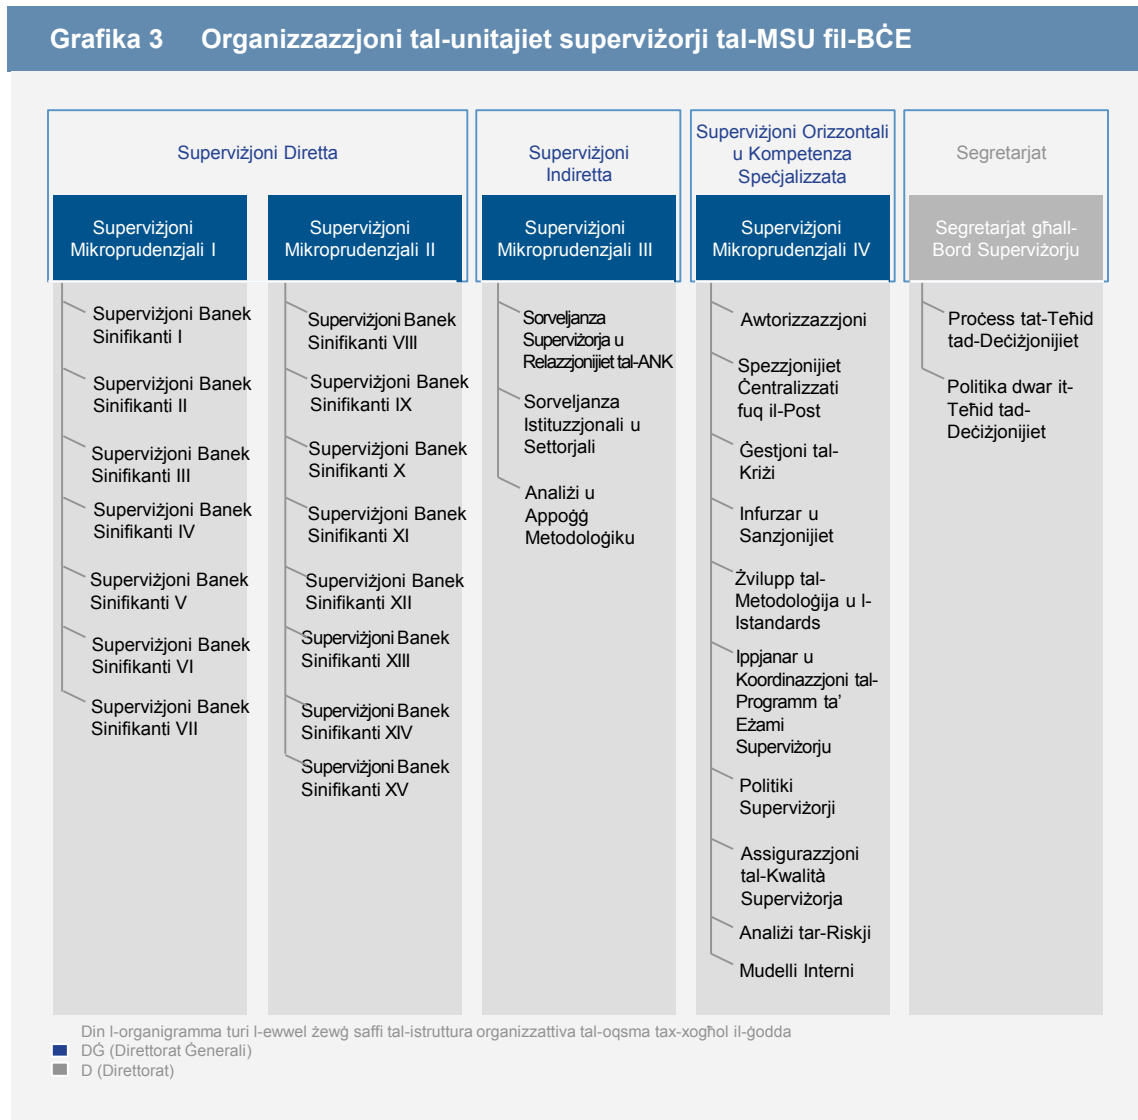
Grafika 3 Organizzazzjoni tal-unitajiet superviżorji tal-MSU fil-BĊE

Superviżjoni Diretta

Superviżjoni Indiretta

Superviżjoni Orizzontali u Kompetenza Speċjalizzata

Segretarjat

Superviżjoni Mikroprudenzjali I

Superviżjoni Banek Sinifikanti I

Superviżjoni Banek Sinifikanti II

Superviżjoni Banek Sinifikanti III

Superviżjoni Banek Sinifikanti IV

Superviżjoni Banek Sinifikanti V

Superviżjoni Banek Sinifikanti VI

Superviżjoni Banek Sinifikanti VII

Superviżjoni Mikroprudenzjali II

Superviżjoni Banek Sinifikanti VIII

Superviżjoni Banek Sinifikanti IX

Superviżjoni Banek Sinifikanti X

Superviżjoni Banek Sinifikanti XI

Superviżjoni Banek Sinifikanti XII

Superviżjoni Banek Sinifikanti XIII

Superviżjoni Banek Sinifikanti XIV

Superviżjoni Banek Sinifikanti XV

Superviżjoni Mikroprudenzjali III

Sorveljanza Superviżorja u Relazzjonijiet tal-ANK

Sorveljanza Istituzzjonali u Settorjali

Analiżi u Appoġġ Metodoloġiku

Superviżjoni Mikroprudenzjali IV

Awtorizzazzjoni

Spezzjonijiet Ċentralizzati fuq il-Post

Ġestjoni tal-Kriżi

Infurzar u Sanzjonijiet

Żvilupp tal-Metodoloġija u l-Istandards

Ippjanar u Koordinazzjoni tal-Programm ta' Eżami Superviżorju

Politiki Superviżorji

Assigurazzjoni tal-Kwalità Superviżorja

Analiżi tar-Riskji

Mudelli Interni

Segretarjat għall-Bord Superviżorju

Proċess tat-Teħid tad-Deċiżjonijiet

Politika dwar it-Teħid tad-Deċiżjonijiet

Din l-organigramma turi l-ewwel żewġ saffi tal-istruttura organizzattiva tal-oqsma tax-xogħol il-ġodda
DĠ (Direttorat Ġenerali)
D (Direttorat)